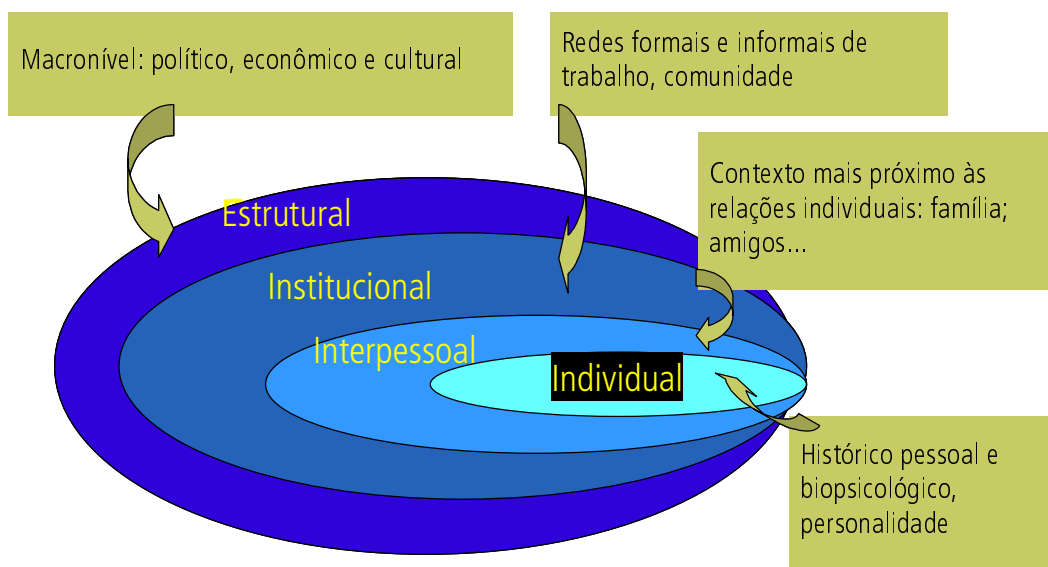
Macronível: político, econômico e cultural

Redes formais e informais de trabalho, comunidade

Contexto mais próximo às relações individuais: família; amigos...

Estrutural

Institucional

Interpessoal

Individual

Histórico pessoal e biopsicológico, personalidade